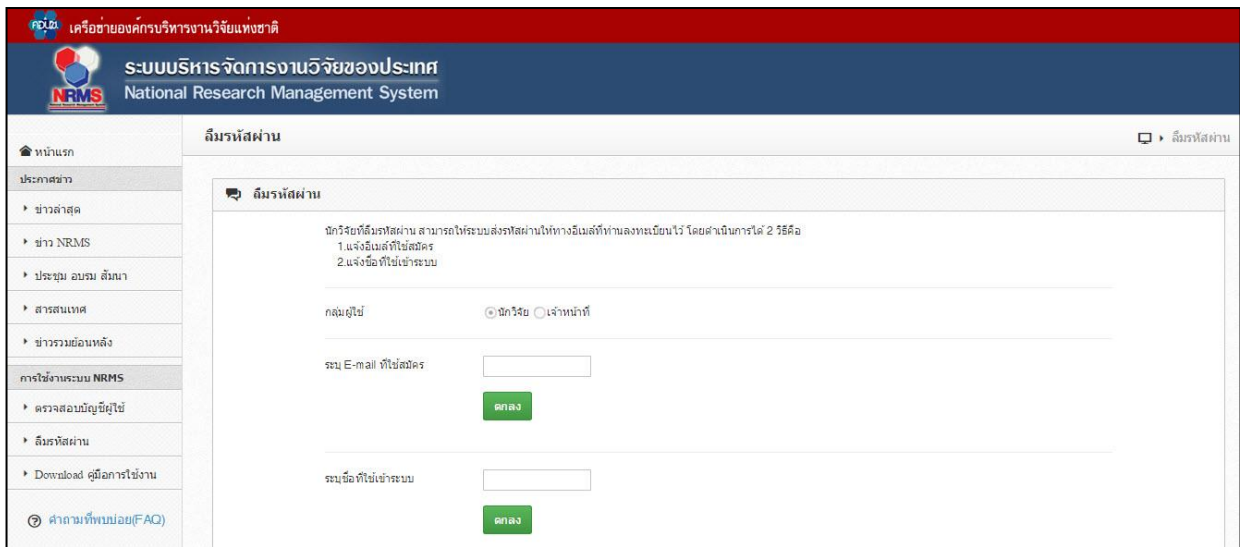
เครือข่ายองค์กรบริหารงานวิจัยแห่งชาติ

ระบบบริหารจัดการงานวิจัยของประเทศ
National Research Management System

NRMS

หน้าแรก

ประกาศข่าว

ข่าวล่าสุด

ข่าว NRMS

ประชุม อบรม สัมนา

สารสนเทศ

ข่าวรวมย้อนหลัง

การใช้งานระบบ NRMS

ตรวจสอบบัญชีผู้ใช้

ลืมรหัสผ่าน

Download คู่มือการใช้งาน

คำถามที่พบบ่อย(FAQ)

ลืมรหัสผ่าน

ลืมรหัสผ่าน

ลืมรหัสผ่าน

นักวิจัยที่ลืมรหัสผ่าน สามารถให้ระบบส่งรหัสผ่านให้ทางอีเมล์ที่ท่านลงทะเบียนไว้ โดยดำเนินการได้ 2 วิธีคือ
1.แจ้งอีเมล์ที่ใช้สมัคร
2.แจ้งชื่อที่ใช้เข้าระบบ

กลุ่มผู้ใช้ นักวิจัย เจ้าหน้าที่

ระบุ E-mail ที่ใช้สมัคร

ตกลง

ระบุชื่อที่ใช้เข้าระบบ

ตกลง